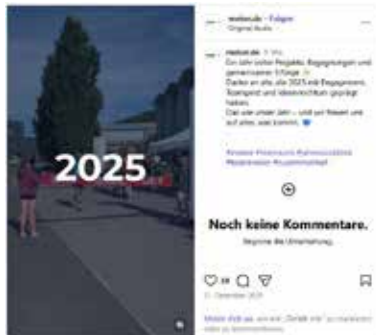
2025

meilen.ch • Folgen
Original-Audio

meilen.ch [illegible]
Ein Jahr voller Projekte, Begegnungen und gemeinsamer Erfolge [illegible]
Danke an alle, die 2025 mit Begegnungen, Teamgeist und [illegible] geprägt haben.
Das war unser Jahr – und wir freuen uns auf alles, was kommt. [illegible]

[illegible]

Noch keine Kommentare.
Beginne die Unterhaltung.

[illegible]
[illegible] Dezember 2025

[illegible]